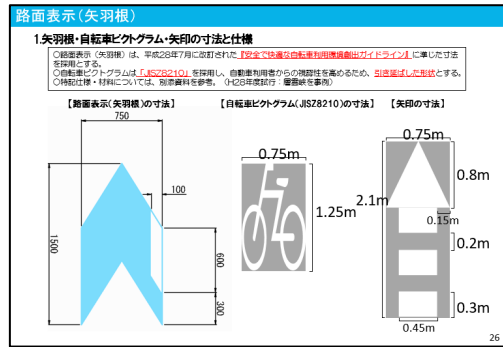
路面表示（矢羽根）

1.矢羽根・自転車ピクトグラム・矢印の寸法と仕様

○路面表示（矢羽根）は、平成28年7月に改訂された『安全で快適な自転車利用環境創出ガイドライン』に準じた寸法を採用とする。
○自転車ピクトグラムは「JISZ8210」を採用し、自動車利用者からの視認性を高めるため、引き延ばした形状とする。
○特記仕様・材料については、別添資料を参考。（H28年度試行：書面統を事例）

【路面表示（矢羽根）の寸法】

750

100

1500

600

300

【自転車ピクトグラム（JISZ8210）の寸法】

0.75m

1.25m

【矢印の寸法】

0.75m

0.8m

2.1m

0.15m

0.2m

0.3m

0.45m

26